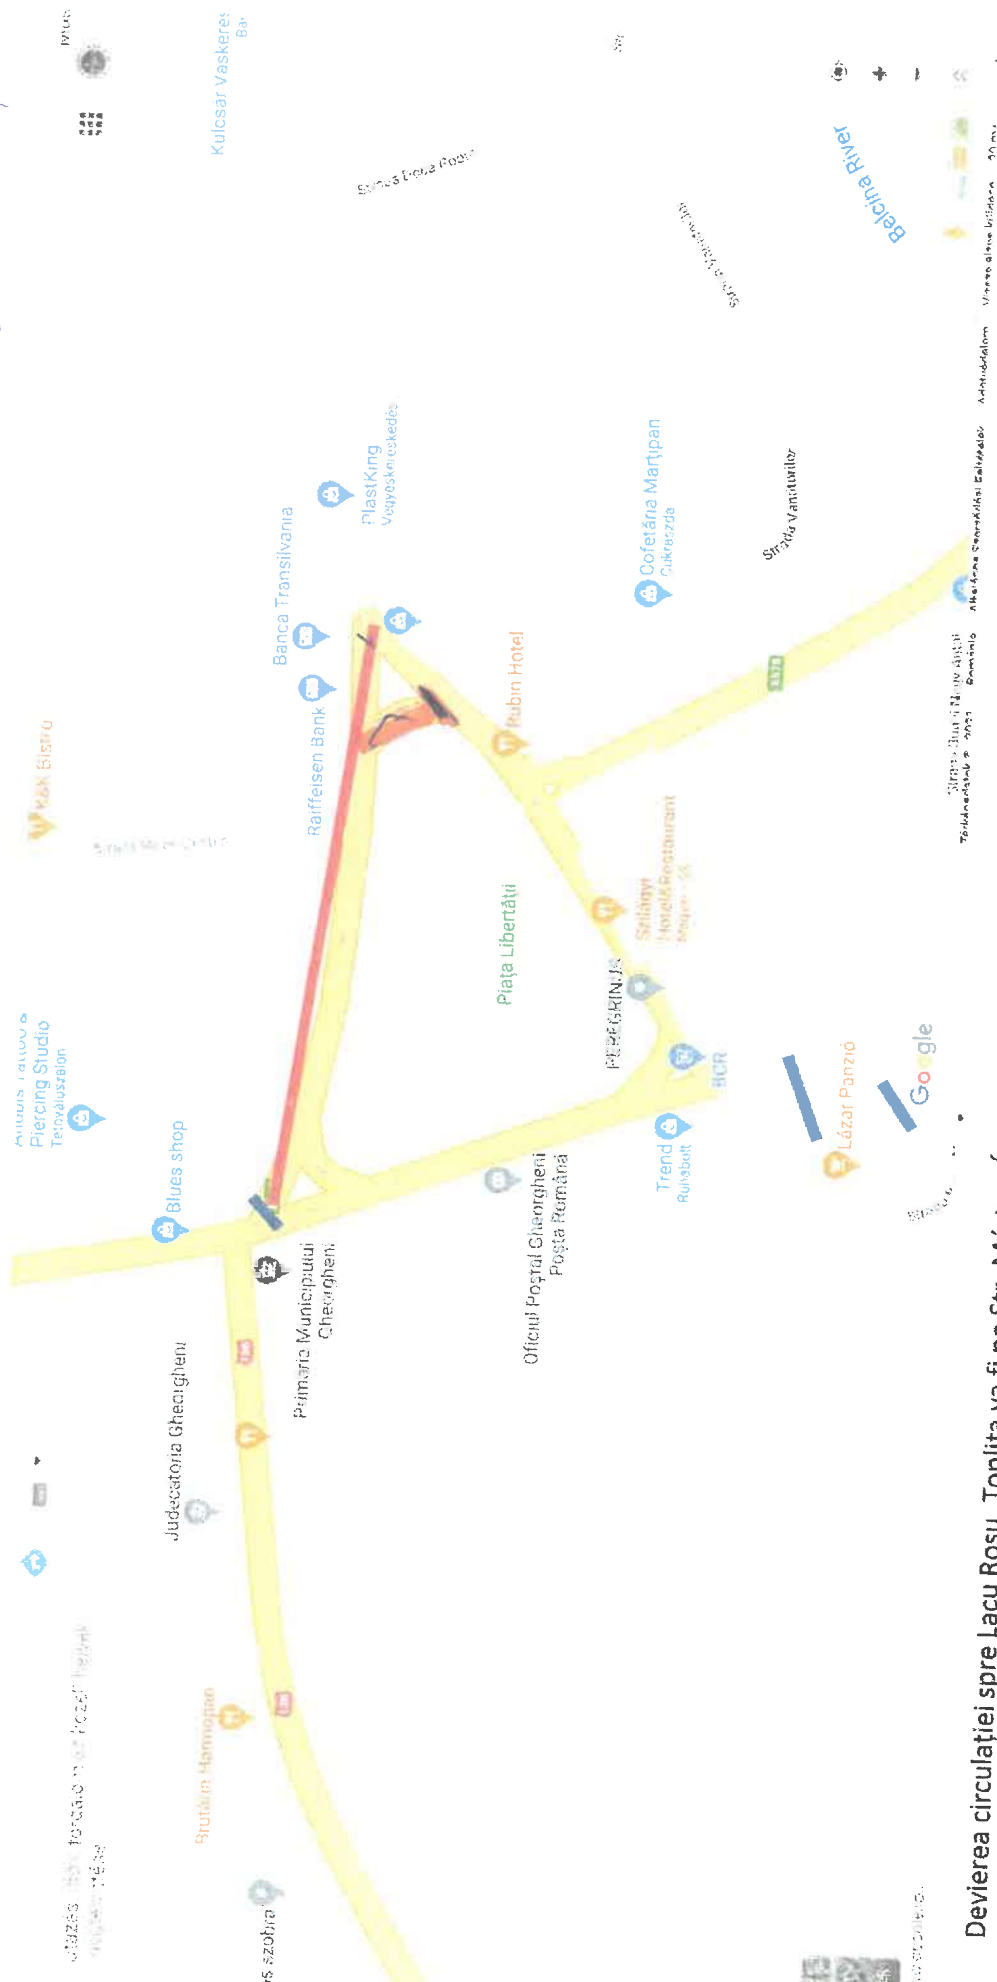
Kulcsar Vaskeres
Strada Fioca Roșie
Belcina River
PlastKing
Banca Transilvania
Cofetăria Marțipan
Cukrászda
Strada Vânătorilor
Raiffeisen Bank
Rubin Hotel
K&K Bistro
Piața Libertății
Szilágyi Hotel&Restaurant
Artdots Tattoo & Piercing Studio
Tetoválószalon
Blues shop
PEREGRINA
BCR
Lázar Panzió
Google
Trend
Oficiul Poștal Gheorghen
Poșta Română
Primăria Municipiului Gheorgheni
Judecătoria Gheorgheni
Brutăria Hermopan
Devierea circulației spre Lacu Roșu, Toplița va fi pe Str. M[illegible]